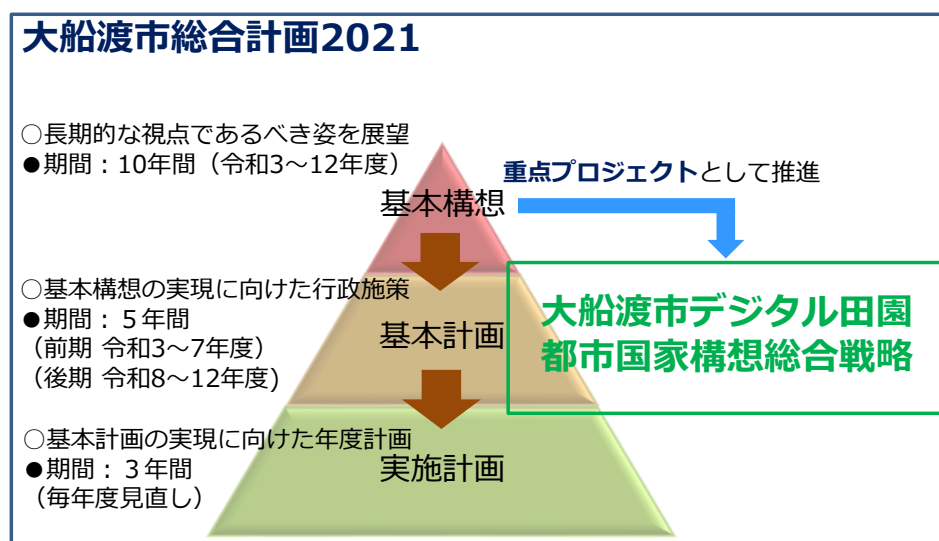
大船渡市総合計画2021

○長期的な視点であるべき姿を展望
●期間：10年間（令和3～12年度）

基本構想

重点プロジェクトとして推進

○基本構想の実現に向けた行政施策
●期間：５年間
（前期 令和3～7年度）
（後期 令和8～12年度）

基本計画

大船渡市デジタル田園都市国家構想総合戦略

○基本計画の実現に向けた年度計画
●期間：３年間
（毎年度見直し）

実施計画